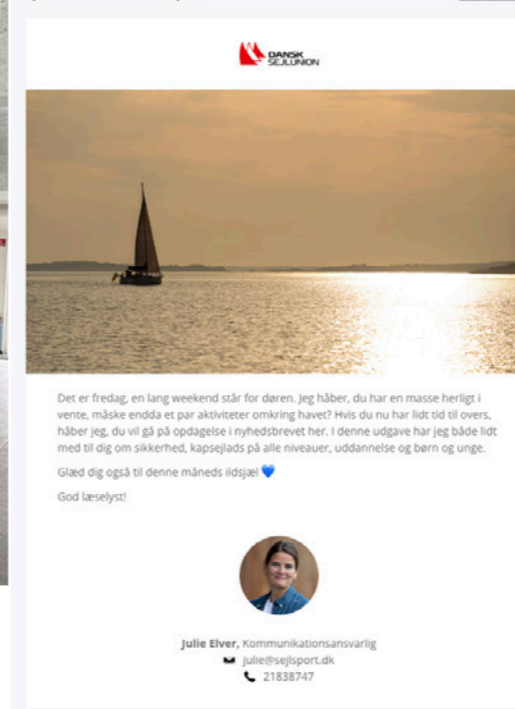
DANSK SEJLUNION

Det er fredag, en lang weekend står for døren. Jeg håber, du har en masse herligt i vente, måske endda et par aktiviteter omkring havet? Hvis du nu har lidt tid til overs, håber jeg, du vil gå på opdagelse i nyhedsbrevet her. I denne udgave har jeg både lidt med til dig om sikkerhed, kapsejlads på alle niveauer, uddannelse og børn og unge.

Glæd dig også til denne måneds ildsjæl 💙

God læselyst!

Julie Elver, Kommunikationsansvarlig
julie@sejlsport.dk
21838747